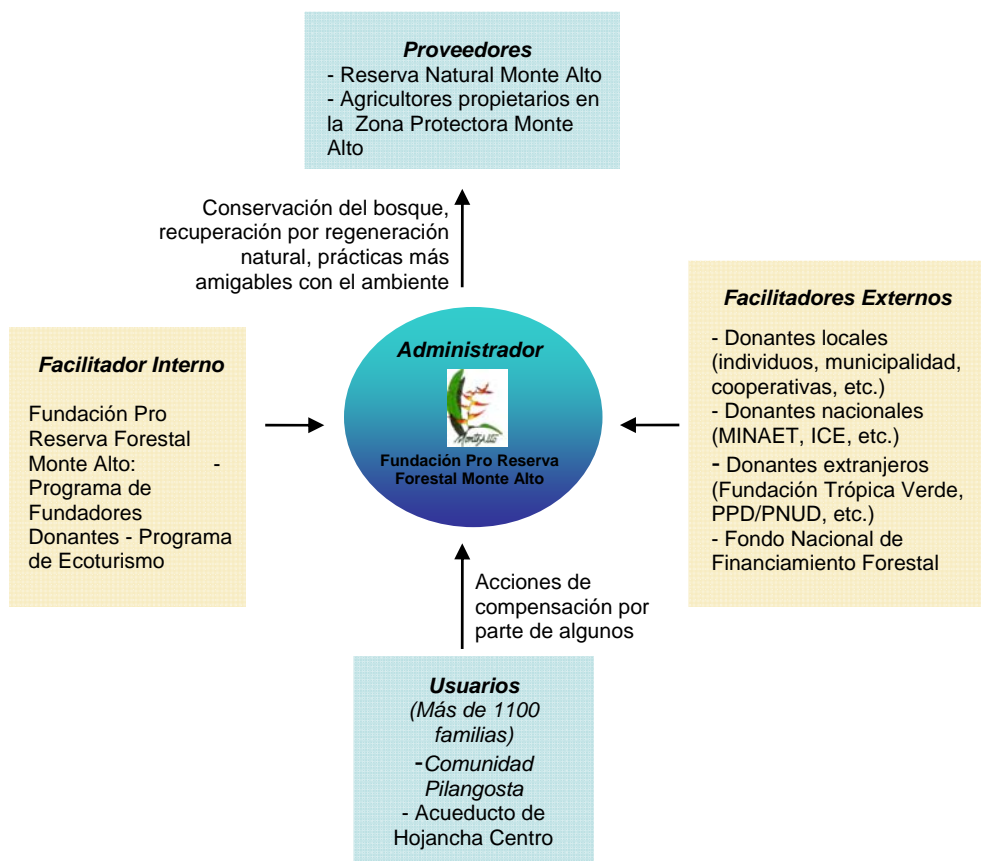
Proveedores
- Reserva Natural Monte Alto
- Agricultores propietarios en la Zona Protectora Monte Alto

Conservación del bosque, recuperación por regeneración natural, prácticas más amigables con el ambiente

Facilitador Interno

Fundación Pro Reserva Forestal Monte Alto: - Programa de Fundadores Donantes - Programa de Ecoturismo

Administrador

MonteAlto

Fundación Pro Reserva Forestal Monte Alto

Facilitadores Externos

- Donantes locales (individuos, municipalidad, cooperativas, etc.)
- Donantes nacionales (MINAET, ICE, etc.)
- Donantes extranjeros (Fundación Trópica Verde, PPD/PNUD, etc.)
- Fondo Nacional de Financiamiento Forestal

Acciones de compensación por parte de algunos

Usuarios
(Más de 1100 familias)
-Comunidad Pilangosta
- Acueducto de Hojancha Centro